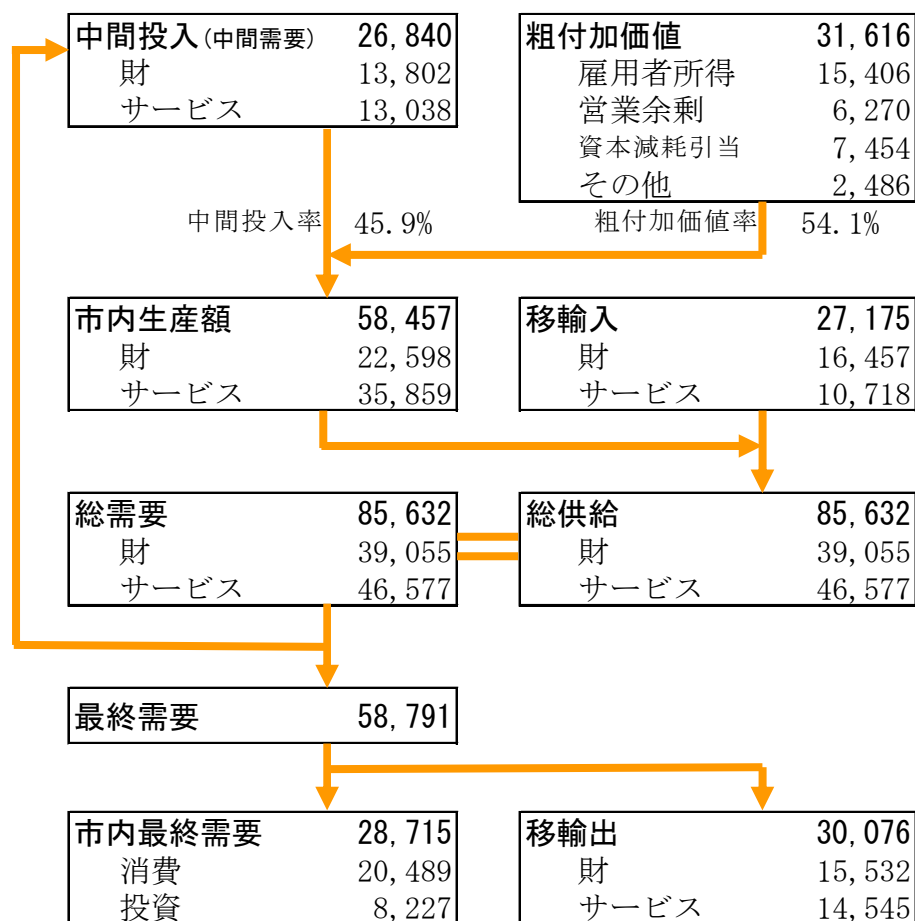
中間投入(中間需要) 26,840
財 13,802
サービス 13,038

粗付加価値 31,616
雇用者所得 15,406
営業余剰 6,270
資本減耗引当 7,454
その他 2,486

中間投入率 45.9%

粗付加価値率 54.1%

市内生産額 58,457
財 22,598
サービス 35,859

移輸入 27,175
財 16,457
サービス 10,718

総需要 85,632
財 39,055
サービス 46,577

総供給 85,632
財 39,055
サービス 46,577

最終需要 58,791

市内最終需要 28,715
消費 20,489
投資 8,227

移輸出 30,076
財 15,532
サービス 14,545